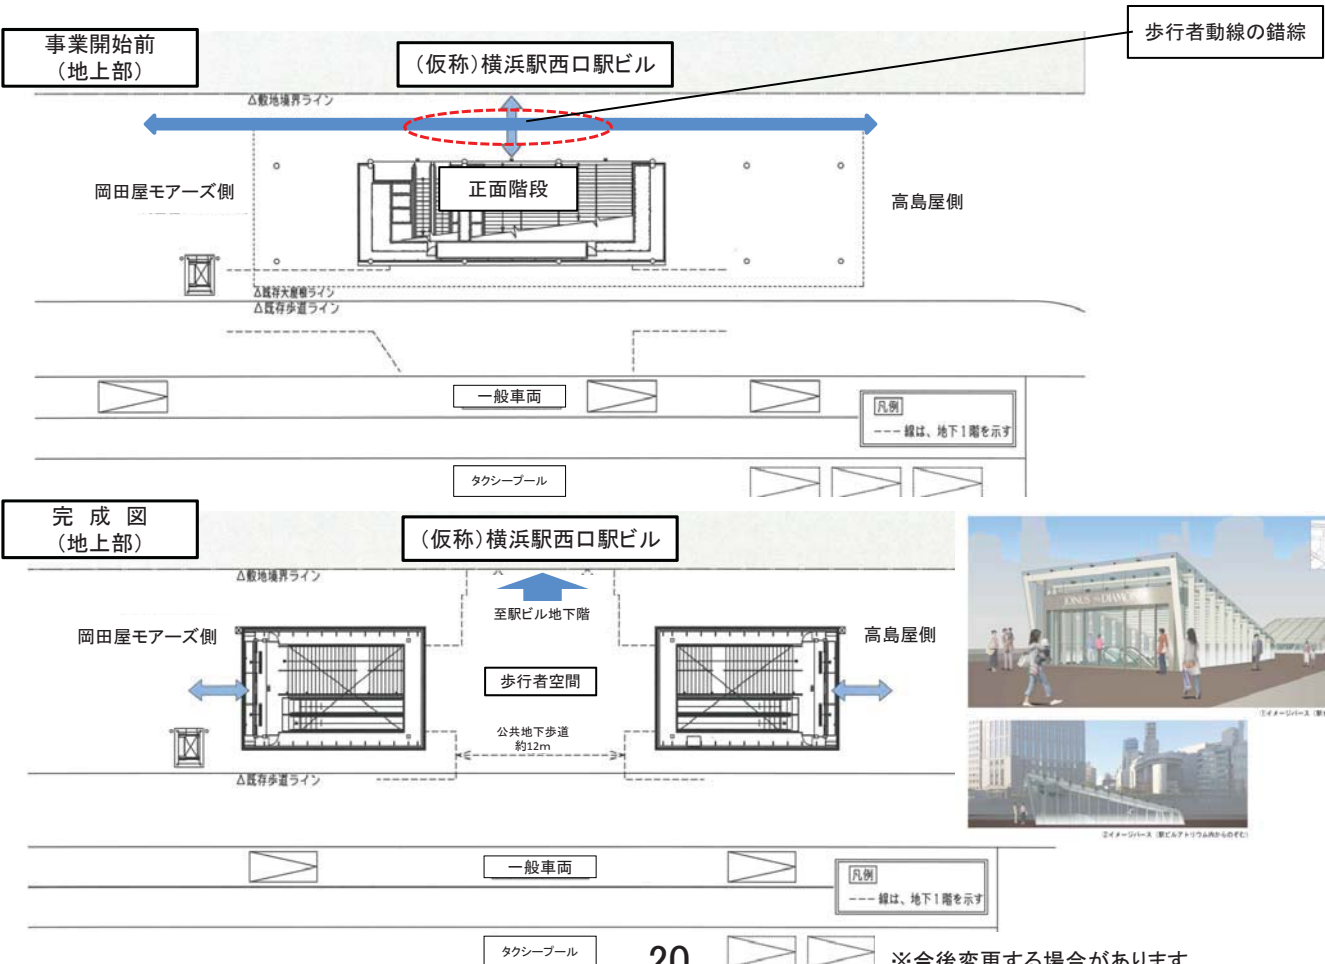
事業開始前
（地上部）

（仮称）横浜駅西口駅ビル

歩行者動線の錯綜

△敷地境界ライン

岡田屋モアーズ側

正面階段

高島屋側

△既存大屋根ライン
△既存歩道ライン

一般車両

凡例
--- 線は、地下1階を示す

タクシープール

完 成 図
（地上部）

（仮称）横浜駅西口駅ビル

△敷地境界ライン

至駅ビル地下階

岡田屋モアーズ側

高島屋側

歩行者空間

公共地下歩道
約12m

△既存歩道ライン

一般車両

凡例
--- 線は、地下1階を示す

タクシープール

20

※今後変更する場合があります